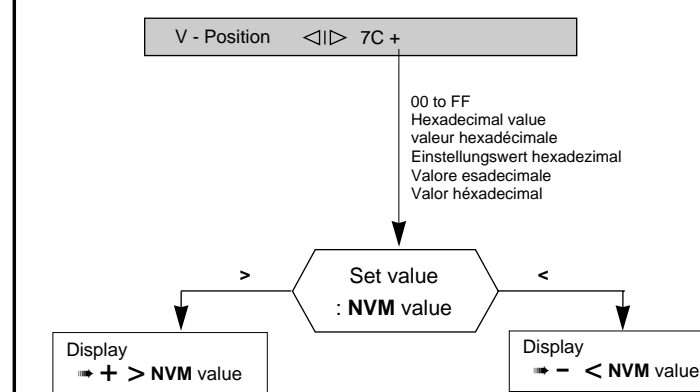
V - Position ◁||▷ 7C +

00 to FF
Hexadecimal value
valeur hexadécimale
Einstellungswert hexadezimal
Valore esadecimale
Valor héxadecimal

>

Set value
: **NVM** value

<

Display
➠ + > **NVM** value

Display
➠ − < **NVM** value